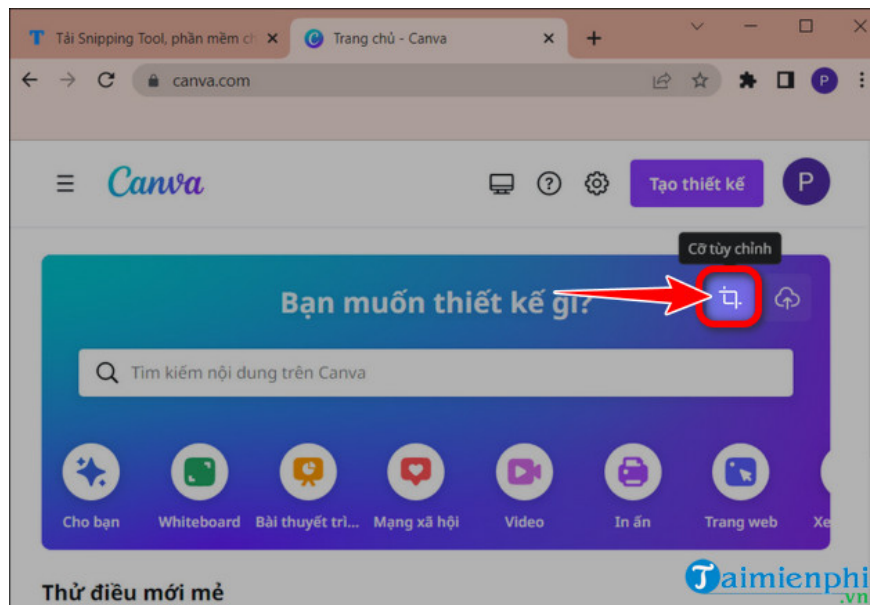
Tải Snipping Tool, phần mềm c
Trang chủ - Canva
canva.com
P
Canva
Tạo thiết kế
P
Cỡ tùy chỉnh
Bạn muốn thiết kế gì?
Tìm kiếm nội dung trên Canva
Cho bạn
Whiteboard
Bài thuyết trì...
Mạng xã hội
Video
In ấn
Trang web
Xe
Thử điều mới mẻ
Taimienphi
.vn